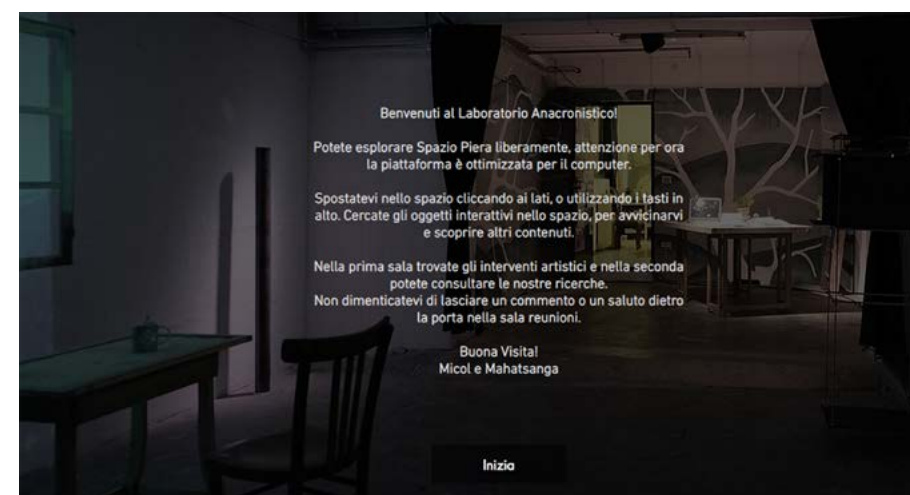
Benvenuti al Laboratorio Anacronistico!

Potete esplorare Spazio Piera liberamente, attenzione per ora la piattaforma è ottimizzata per il computer.

Spostatevi nello spazio cliccando ai lati, o utilizzando i tasti in alto. Cercate gli oggetti interattivi nello spazio, per avvicinarvi e scoprire altri contenuti.

Nella prima sala trovate gli interventi artistici e nella seconda potete consultare le nostre ricerche.
Non dimenticatevi di lasciare un commento o un saluto dietro la porta nella sala reunioni.

Buona Visita!
Micol e Mahatsanga

Inizia